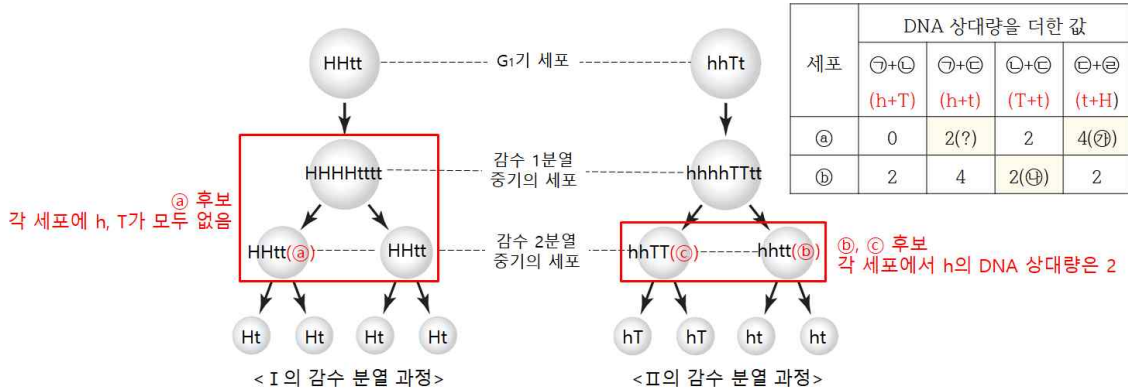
HHtt
G₁기 세포
hhTt

HHHHtttt
감수 1분열 중기의 세포
hhhhTTtt

ⓐ 후보
각 세포에 h, T가 모두 없음

HHtt(ⓐ)
HHtt
감수 2분열 중기의 세포
hhTT(ⓒ)
hhtt(ⓑ)

ⓑ, ⓒ 후보
각 세포에서 h의 DNA 상대량은 2

Ht Ht Ht Ht
hT hT ht ht

< I 의 감수 분열 과정>
<Ⅱ의 감수 분열 과정>

| 세포 | DNA 상대량을 더한 값 | | | |
|---|---|---|---|---|
| | ㉠+㉡ (h+T) | ㉠+㉢ (h+t) | ㉡+㉢ (T+t) | ㉢+㉣ (t+H) |
| ⓐ | 0 | 2(?) | 2 | 4(㉮) |
| ⓑ | 2 | 4 | 2(㉯) | 2 |